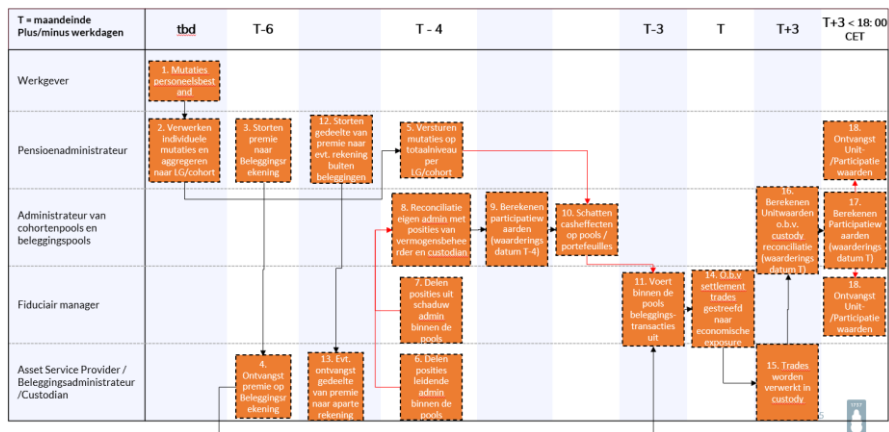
T = maandeinde
Plus/minus werkdagen

tbd

T-6

T - 4

T-3

T

T+3

T+3 < 18: 00 CET

Werkgever

1. Mutaties personeelsbestand

Pensioenadministrateur

2. Verwerken individuele mutaties en aggregeren naar LG/cohort

3. Storten premie naar Beleggingsrekening

12. Storten gedeelte van premie naar evt. rekening buiten beleggingen

5. Versturen mutaties op totaalniveau per LG/cohort

18. Ontvangst Unit-/Participatiewaarden

Administrateur van cohortenpools en beleggingspools

8. Reconciliatie eigen admin met posities van vermogensbeheerder en custodian

9. Berekenen participatiewaarden (waarderingsdatum T-4)

10. Schatten casheffecten op pools / portefeuilles

16. Berekenen Unitwaarden o.b.v. custody reconciliatie (waarderingsdatum T)

17. Berekenen Participatiewaarden (waarderingsdatum T)

Fiduciair manager

7. Delen posities uit schaduw admin binnen de pools

11. Voert binnen de pools beleggingstransacties uit

14. O.b.v settlement trades gestreefd naar economische exposure

18. Ontvangst Unit-/Participatiewaarden

Asset Service Provider / Beleggingsadministrateur /Custodian

4. Ontvangst premie op Beleggingsrekening

13. Evt. ontvangst gedeelte van premie naar aparte rekening

6. Delen posities leidende admin binnen de pools

15. Trades worden verwerkt in custody